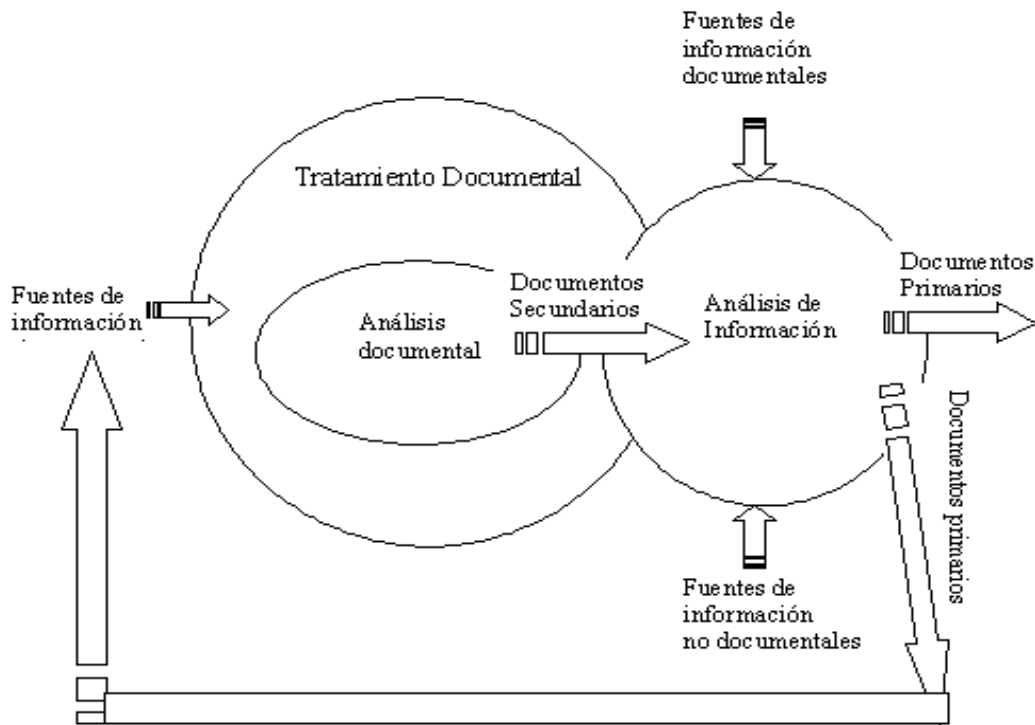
Fuentes de información documentales

Tratamiento Documental

Fuentes de información

Análisis documental

Documentos Secundarios

Análisis de Información

Documentos Primarios

Documentos primarios

Fuentes de información no documentales